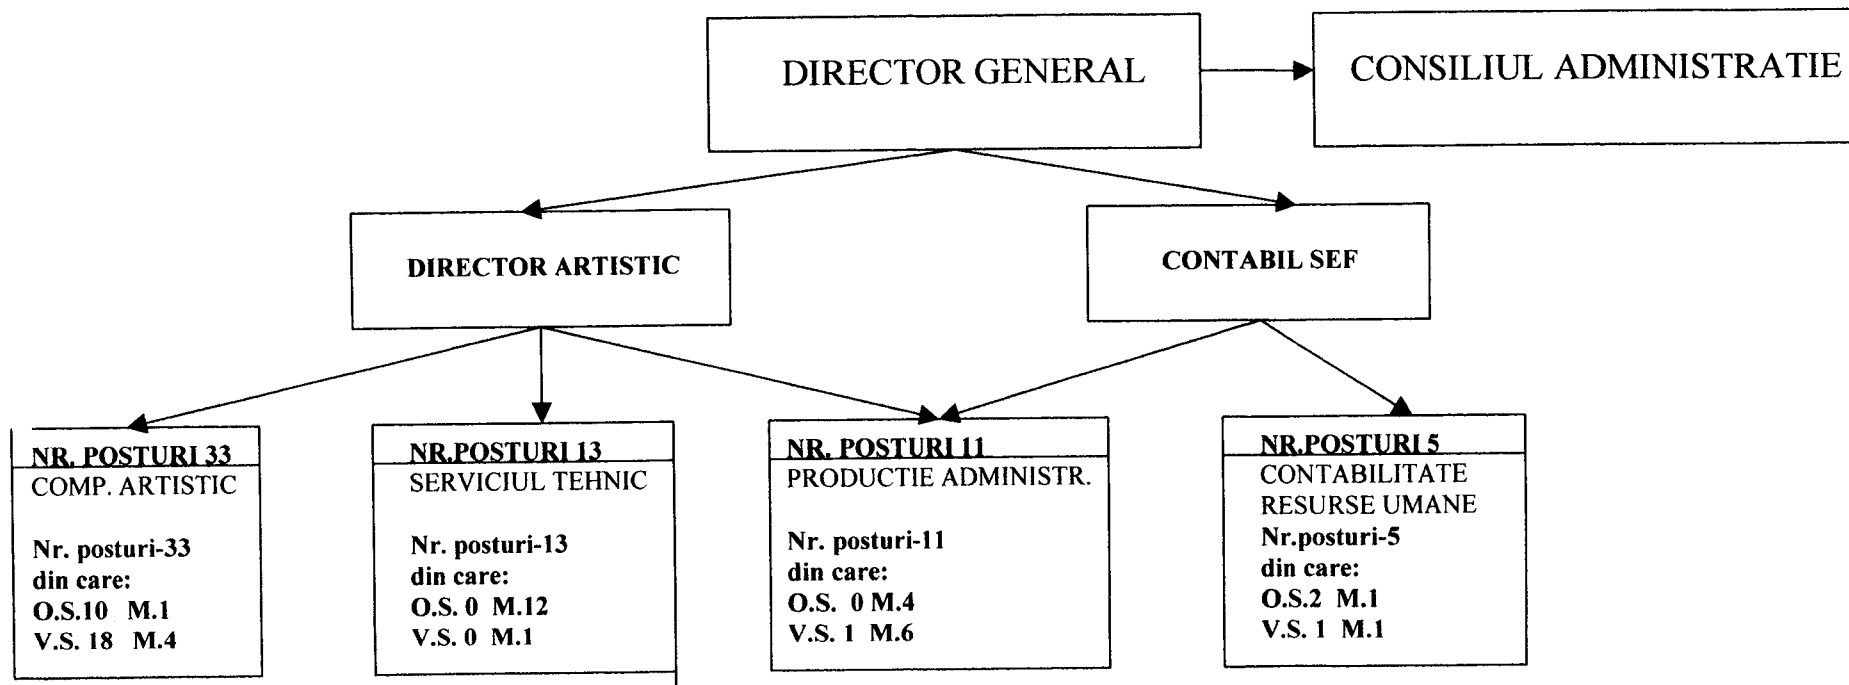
DIRECTOR GENERAL

CONSILIUL ADMINISTRATIE

DIRECTOR ARTISTIC

CONTABIL SEF

NR. POSTURI 33
COMP. ARTISTIC

Nr. posturi-33
din care:
O.S.10 M.1
V.S. 18 M.4

NR.POSTURI 13
SERVICIUL TEHNIC

Nr. posturi-13
din care:
O.S. 0 M.12
V.S. 0 M.1

NR. POSTURI 11
PRODUCTIE ADMINISTR.

Nr. posturi-11
din care:
O.S. 0 M.4
V.S. 1 M.6

NR.POSTURI 5
CONTABILITATE
RESURSE UMANE
Nr.posturi-5
din care:
O.S.2 M.1
V.S. 1 M.1